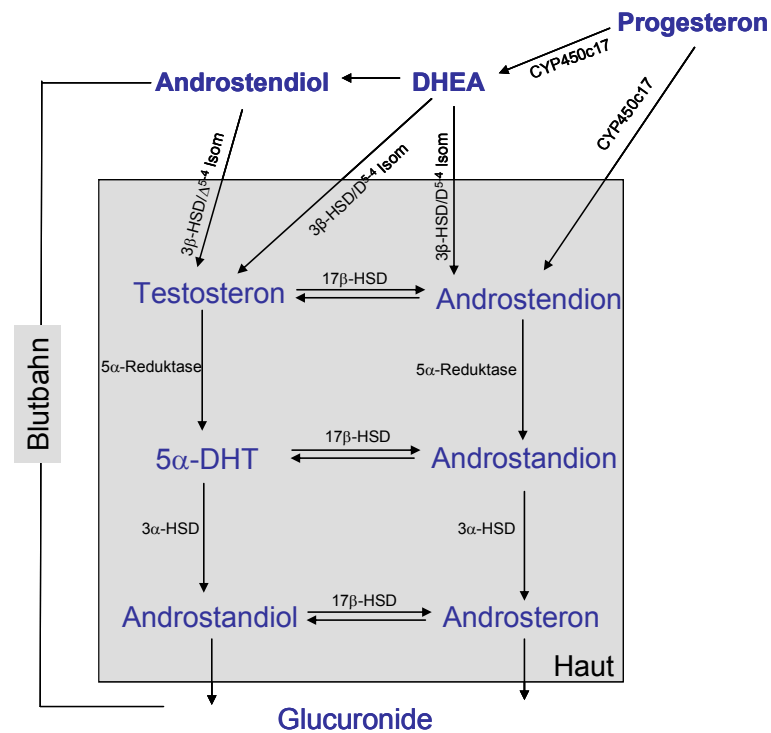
Progesteron

CYP450c17

Androstendiol

DHEA

CYP450c17

$3\beta$-HSD/$\Delta^{5-4}$ Isom

$3\beta$-HSD/$D^{5-4}$ Isom

$3\beta$-HSD/$D^{54}$ Isom

Blutbahn

Testosteron

$17\beta$-HSD

Androstendion

$5\alpha$-Reduktase

$5\alpha$-Reduktase

$5\alpha$-DHT

$17\beta$-HSD

Androstandion

$3\alpha$-HSD

$3\alpha$-HSD

Androstandiol

$17\beta$-HSD

Androsteron

Haut

Glucuronide